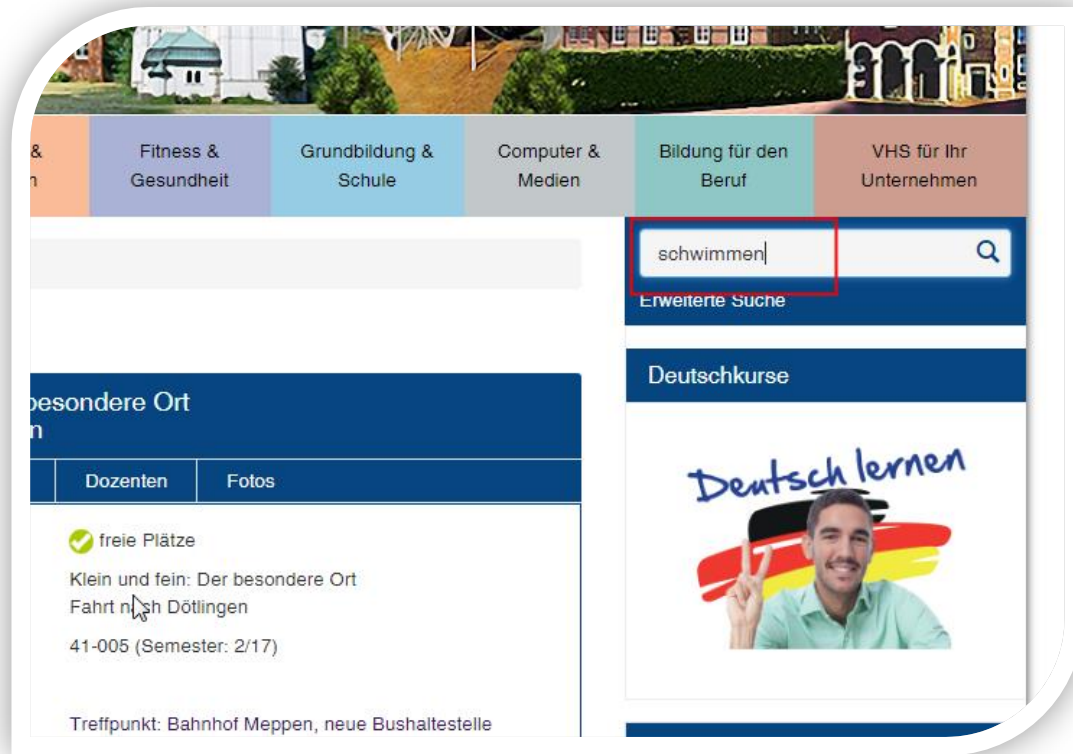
&
n

Fitness & Gesundheit

Grundbildung & Schule

Computer & Medien

Bildung für den Beruf

VHS für Ihr Unternehmen

schwimmen

Erweiterte Suche

besondere Ort
n

Dozenten

Fotos

freie Plätze

Klein und fein: Der besondere Ort
Fahrt n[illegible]h Dötlingen

41-005 (Semester: 2/17)

Treffpunkt: Bahnhof Meppen, neue Bushaltestelle

Deutschkurse

Deutsch lernen